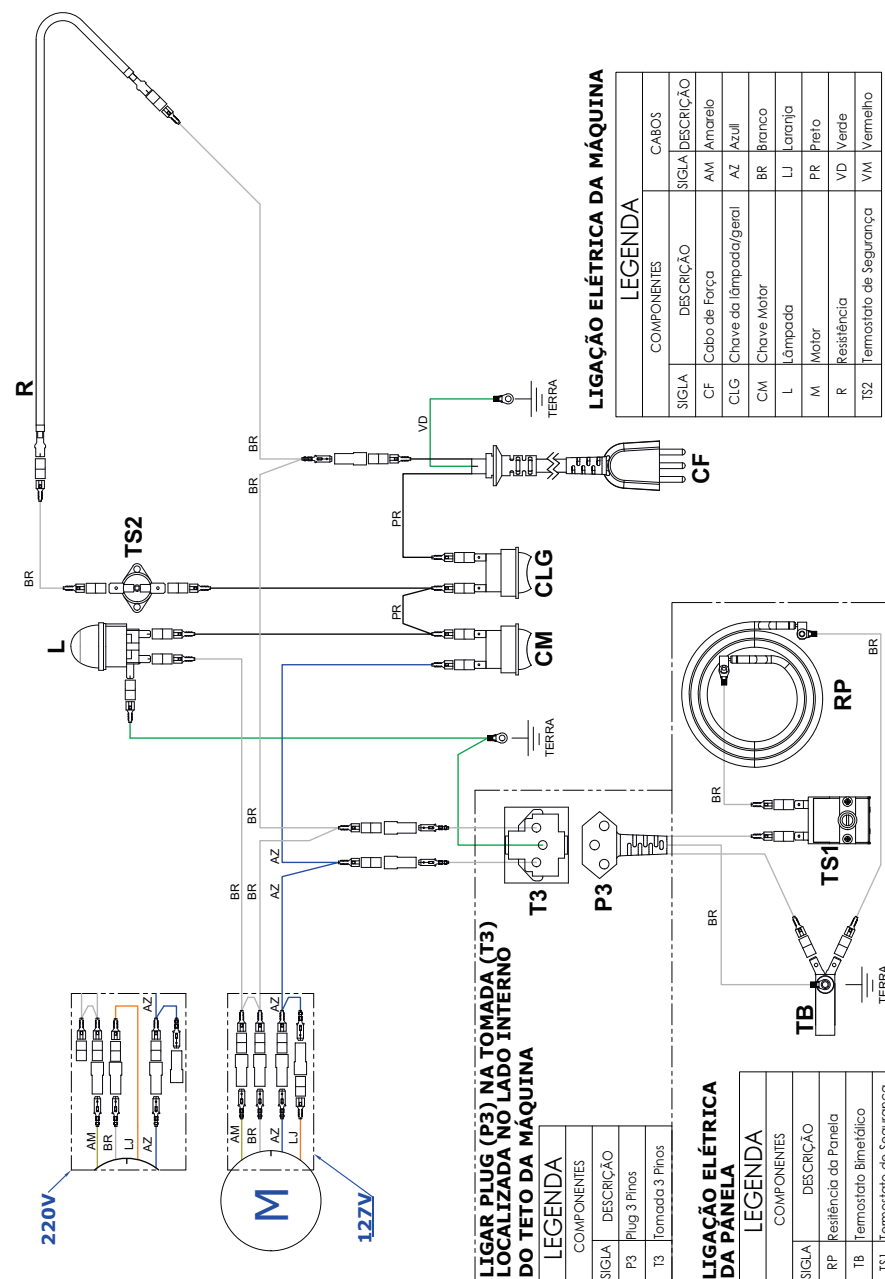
LIGAÇÃO ELÉTRICA DA MÁQUINA

LEGENDA

| COMPONENTES | | CABOS | |
|---|---|---|---|
| SIGLA | DESCRIÇÃO | SIGLA | DESCRIÇÃO |
| CF | Cabo de Força | AM | Amarelo |
| CLG | Chave da lâmpada/geral | AZ | Azull |
| CM | Chave Motor | BR | Branco |
| L | Lâmpada | LJ | Laranja |
| M | Motor | PR | Preto |
| R | Resistência | VD | Verde |
| TS2 | Termostato de Segurança | VM | Vermelho |

R
BR
BR
BR
VD
TERRA
PR
TS2
BR
CF
CLG
PR
L
CM
TERRA
RP
BR
BR
BR
BR
BR
AZ
AZ
T3
P3
TS1
BR
TB
TERRA
AM
BR
LJ
AZ
AZ
AM
BR
AZ
LJ
M
220V
127V

LIGAR PLUG (P3) NA TOMADA (T3) LOCALIZADA NO LADO INTERNO DO TETO DA MÁQUINA

LEGENDA

| COMPONENTES | |
|---|---|
| SIGLA | DESCRIÇÃO |
| P3 | Plug 3 Pinos |
| T3 | Tomada 3 Pinos |

LIGAÇÃO ELÉTRICA DA PANELA

LEGENDA

| COMPONENTES | |
|---|---|
| SIGLA | DESCRIÇÃO |
| RP | Resitência da Panela |
| TB | Termostato Bimetálico |
| TS1 | Termostato de Segurança |